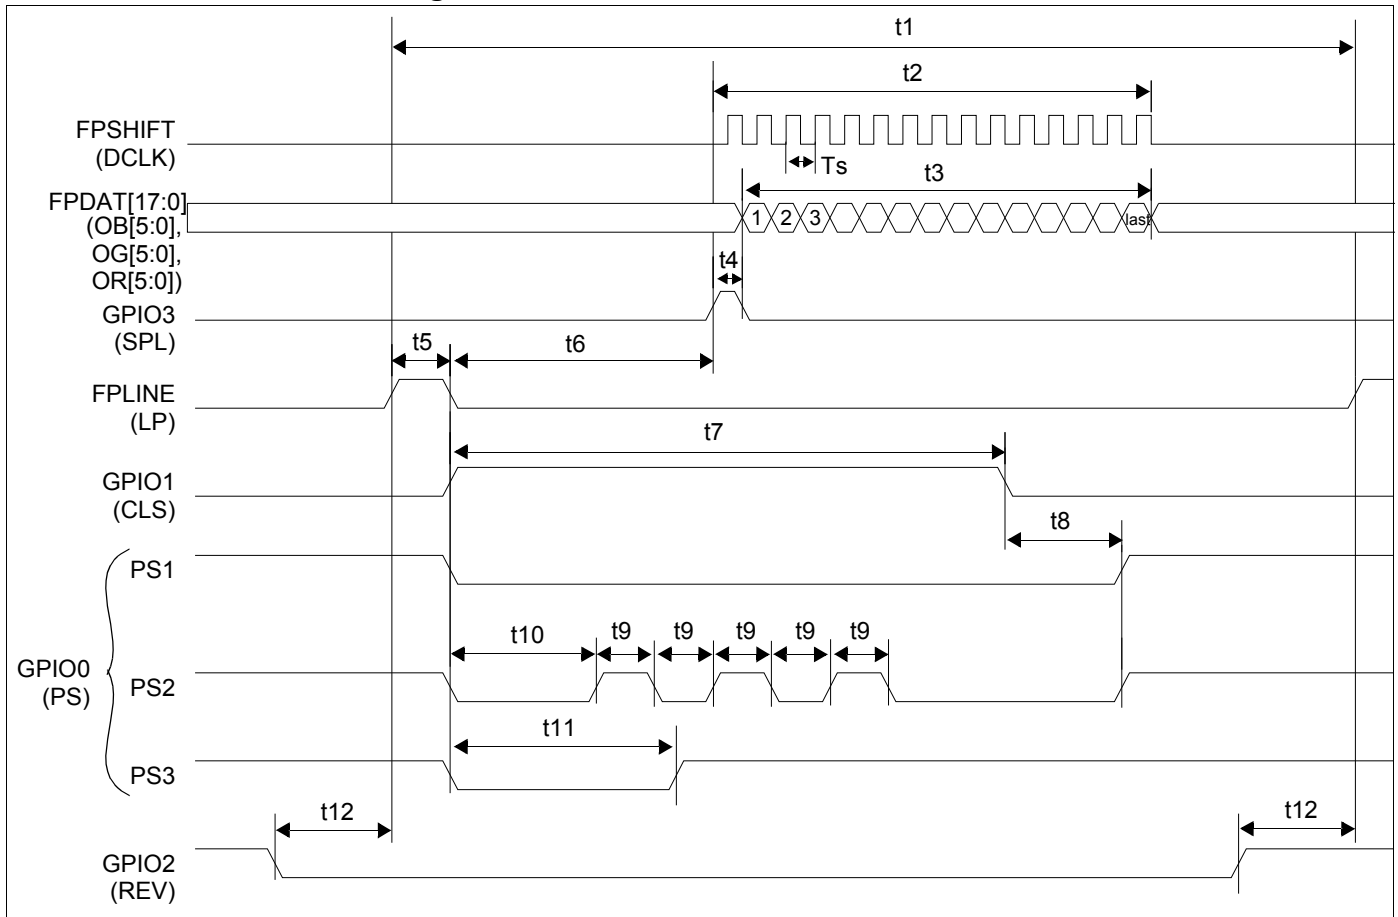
t1

t2

FPSHIFT
(DCLK)

Ts

t3

FPDAT[17:0]
(OB[5:0],
OG[5:0],
OR[5:0])

1 2 3 last

t4

GPIO3
(SPL)

t5

t6

FPLINE
(LP)

t7

GPIO1
(CLS)

t8

PS1

t10 t9 t9 t9 t9 t9

GPIO0
(PS)

PS2

t11

PS3

t12

t12

GPIO2
(REV)